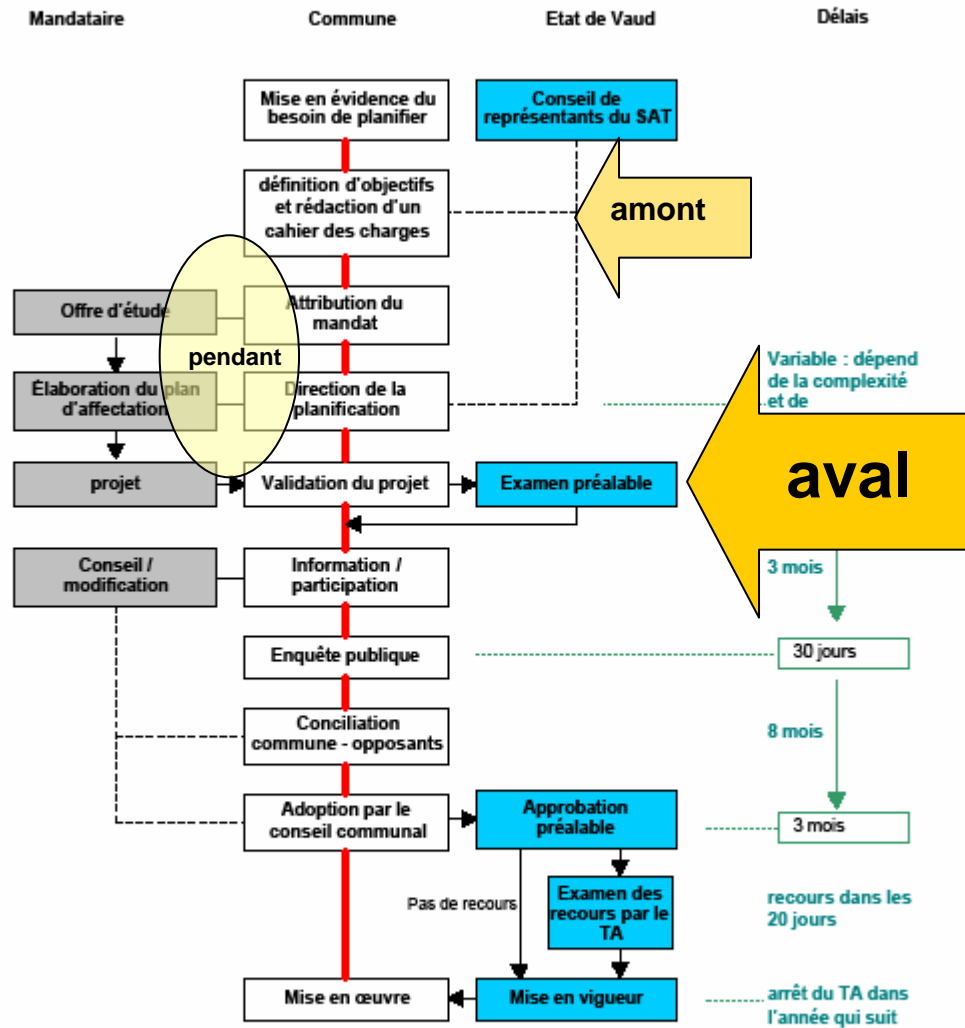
Mandataire

Commune

Etat de Vaud

Délais

Mise en évidence du besoin de planifier

Conseil de représentants du SAT

définition d'objectifs et rédaction d'un cahier des charges

amont

Offre d'étude

Attribution du mandat

pendant

Variable : dépend de la complexité et de

Élaboration du plan d'affectation

Direction de la planification

aval

projet

Validation du projet

Examen préalable

Conseil / modification

Information / participation

3 mois

Enquête publique

30 jours

Conciliation commune - opposants

8 mois

Adoption par le conseil communal

Approbation préalable

3 mois

Pas de recours

Examen des recours par le TA

recours dans les 20 jours

Mise en œuvre

Mise en vigueur

arrêt du TA dans l'année qui suit